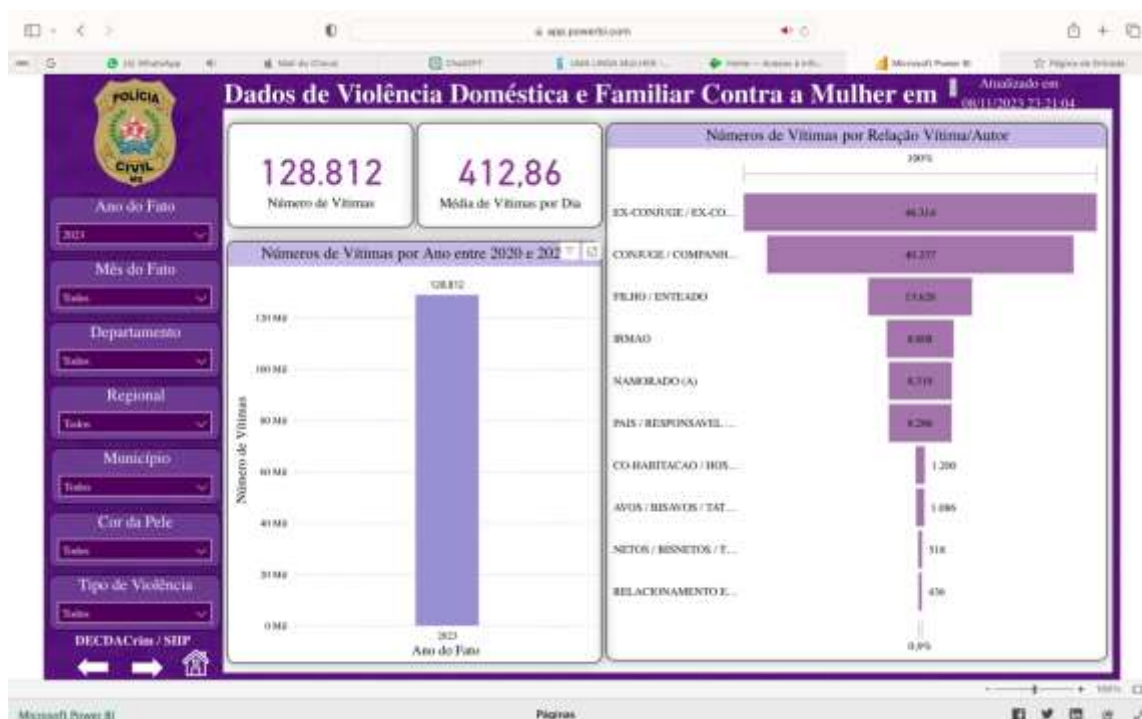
app.powerbi.com

WhatsApp | Mail do iCloud | ChatGPT | Microsoft Power BI | Página de Entrada

POLICIA CIVIL MG

Dados de Violência Doméstica e Familiar Contra a Mulher em

Atualizado em 08/11/2023 23:21:04

Ano do Fato
2023

Mês do Fato
Todos

Departamento
Todos

Regional
Todos

Município
Todos

Cor da Pele
Todos

Tipo de Violência
Todos

DECDACrim / SHP

128.812
Número de Vítimas

412,86
Média de Vítimas por Dia

Números de Vítimas por Ano entre 2020 e 202

128.812

120 Mil
100 Mil
80 Mil
60 Mil
40 Mil
20 Mil
0 Mil

Número de Vítimas

2023
Ano do Fato

Números de Vítimas por Relação Vítima/Autor

100%

EX-CONJUGE / EX-CO... 46.314
CONJUGE / COMPANH... 41.277
FILHO / ENTEADO 13.620
IRMAO 8.808
NAMORADO (A) 8.319
PAIS / RESPONSAVEL ... 8.296
CO-HABITACAO / HOS... 1.200
AVOS / BISAVOS / TAT... 1.086
NETOS / BISNETOS / T... 518
RELACIONAMENTO E... 436

0,0%

Microsoft Power BI
Páginas
100%